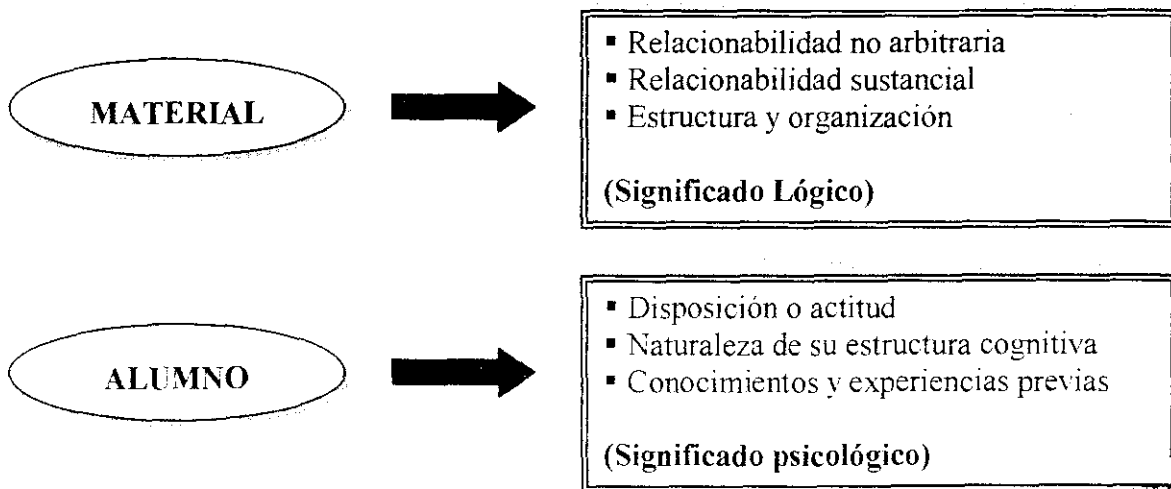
MATERIAL

- Relacionabilidad no arbitraria
- Relacionabilidad sustancial
- Estructura y organización

(Significado Lógico)

ALUMNO

- Disposición o actitud
- Naturaleza de su estructura cognitiva
- Conocimientos y experiencias previas

(Significado psicológico)